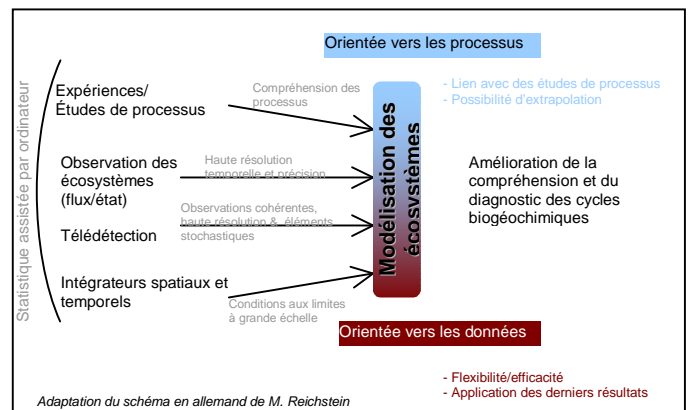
Orientée vers les processus

Statistique assistée par ordinateur

Expériences/ Études de processus

Compréhension des processus

- Lien avec des études de processus
- Possibilité d'extrapolation

Observation des écosystèmes (flux/état)

Haute résolution temporelle et précision

Observations cohérentes, haute résolution & éléments stochastiques

Télédétection

Intégrateurs spatiaux et temporels

Conditions aux limites à grande échelle

Modélisation des écosystèmes

Amélioration de la compréhension et du diagnostic des cycles biogéochimiques

Orientée vers les données

- Flexibilité/efficacité
- Application des derniers résultats

Adaptation du schéma en allemand de M. Reichstein